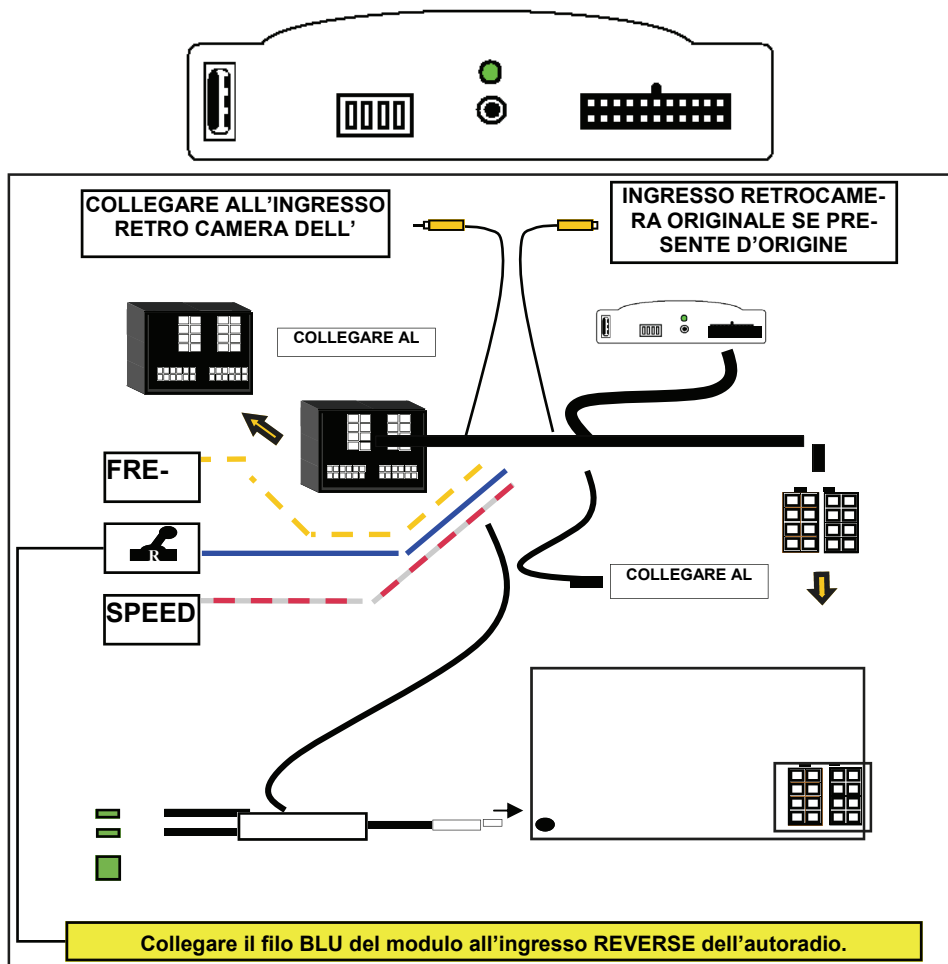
COLLEGARE ALL'INGRESSO RETRO CAMERA DELL'

INGRESSO RETROCAMERA ORIGINALE SE PRESENTE D'ORIGINE

COLLEGARE AL

FRE-

R

SPEED

COLLEGARE AL

Collegare il filo BLU del modulo all'ingresso REVERSE dell'autoradio.